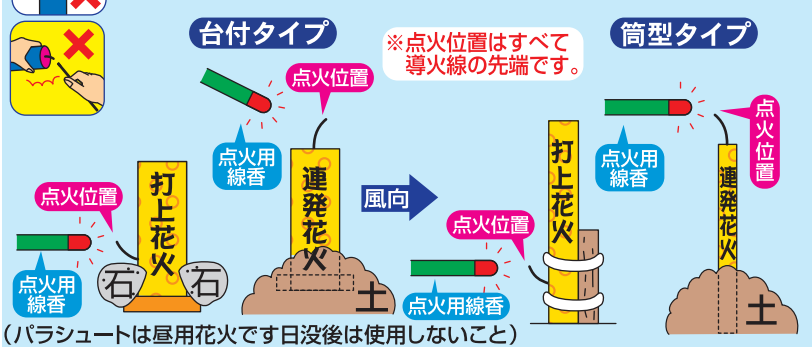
台付タイプ

※点火位置はすべて導火線の先端です。

筒型タイプ

点火位置

点火用線香

点火位置

点火用線香

打上花火

石

石

連発花火

土

風向

点火位置

点火用線香

打上花火

点火用線香

点火位置

連発花火

土

（パラシュートは昼用花火です日没後は使用しないこと）